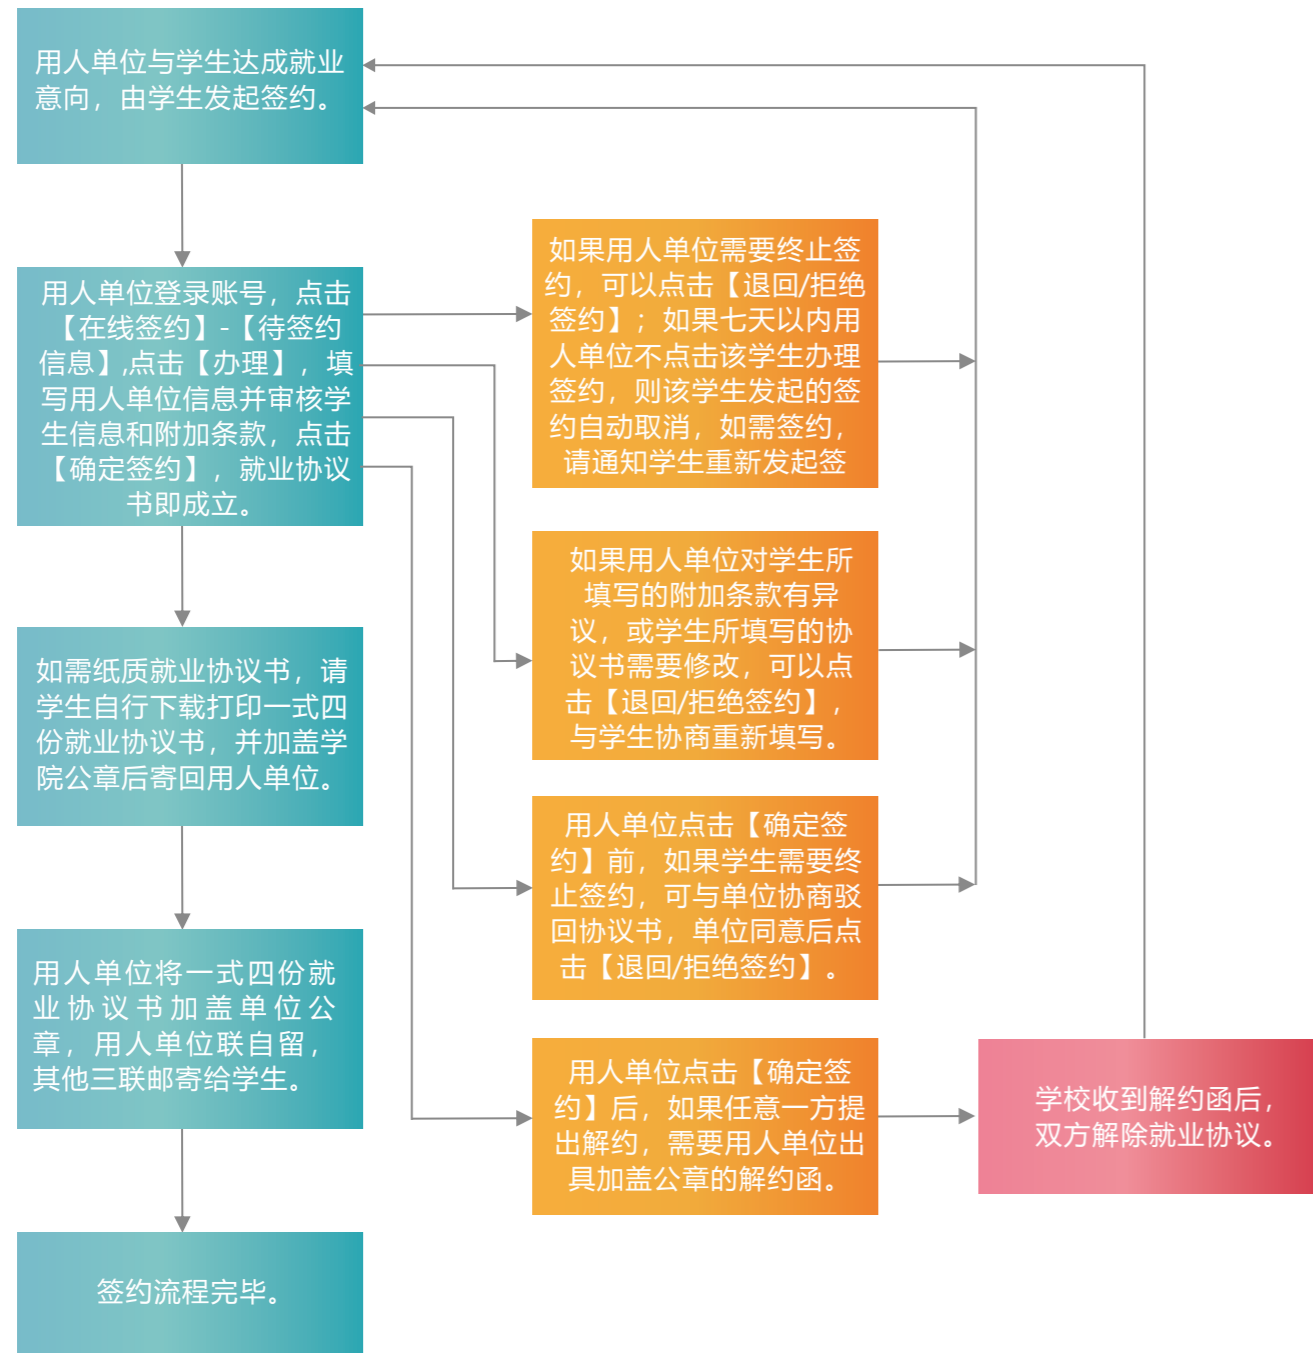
用人单位与学生达成就业意向，由学生发起签约。

用人单位登录账号，点击【在线签约】-【待签约信息】,点击【办理】，填写用人单位信息并审核学生信息和附加条款，点击【确定签约】，就业协议书即成立。

如需纸质就业协议书，请学生自行下载打印一式四份就业协议书，并加盖学院公章后寄回用人单位。

用人单位将一式四份就业协议书加盖单位公章，用人单位联自留，其他三联邮寄给学生。

签约流程完毕。

如果用人单位需要终止签约，可以点击【退回/拒绝签约】；如果七天以内用人单位不点击该学生办理签约，则该学生发起的签约自动取消，如需签约，请通知学生重新发起签

如果用人单位对学生所填写的附加条款有异议，或学生所填写的协议书需要修改，可以点击【退回/拒绝签约】，与学生协商重新填写。

用人单位点击【确定签约】前，如果学生需要终止签约，可与单位协商驳回协议书，单位同意后点击【退回/拒绝签约】。

用人单位点击【确定签约】后，如果任意一方提出解约，需要用人单位出具加盖公章的解约函。

学校收到解约函后，双方解除就业协议。